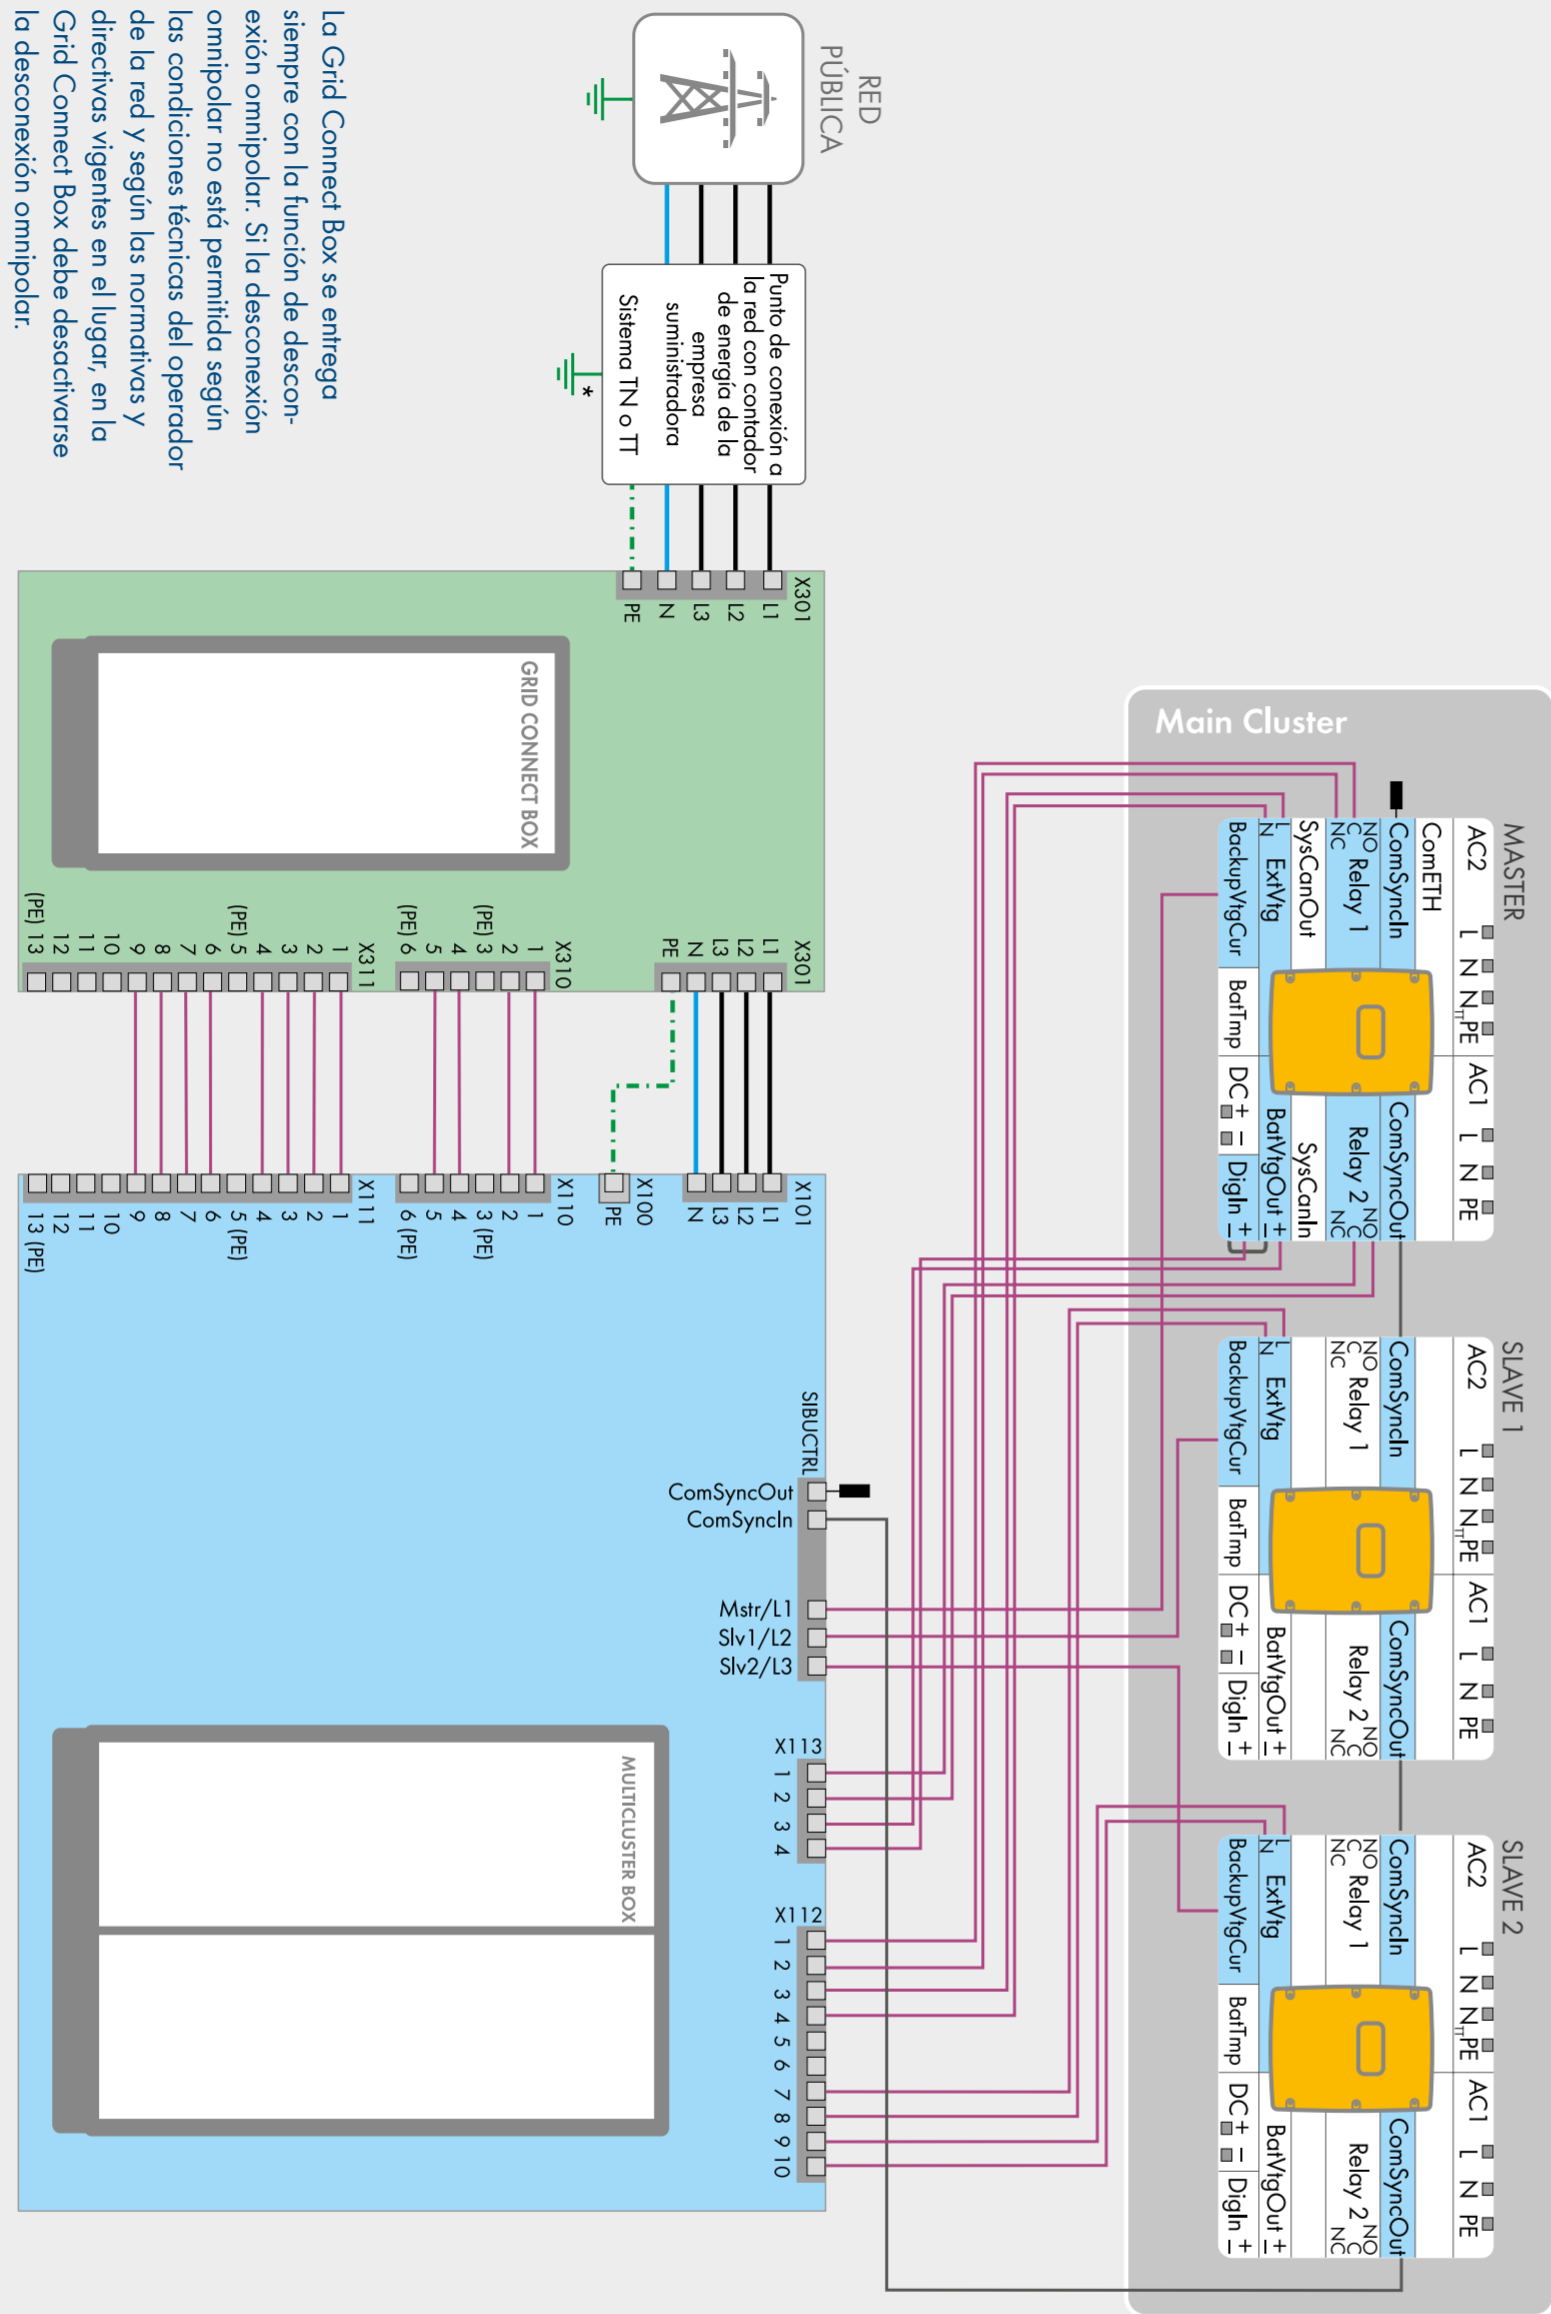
La Grid Connect Box se entrega siempre con la función de desconexión omnipolar. Si la desconexión omnipolar no está permitida según las condiciones técnicas del operador de la red y según las normativas y directivas vigentes en el lugar, en la Grid Connect Box debe desactivarse la desconexión omnipolar.

RED PÚBLICA

Punto de conexión a la red con contador de energía de la empresa suministradora

Sistema TN o TT

*

X301
L1
L2
L3
N
PE

GRID CONNECT BOX

X301
L1
L2
L3
N
PE

X310
1
2
(PE) 3
4
5
(PE) 6

X311
1
2
3
4
(PE) 5
6
7
8
9
10
11
12
(PE) 13

X101
L1
L2
L3
N

X100
PE

X110
1
2
3 (PE)
4
5
6 (PE)

X111
1
2
3
4
5 (PE)
6
7
8
9
10
11
12
13 (PE)

SIBUCTRL
ComSyncOut
ComSyncIn
Mstr/L1
Slv1/L2
Slv2/L3

X113
1 2 3 4

X112
1 2 3 4 5 6 7 8 9 10

MULTICLUSTER BOX

Main Cluster

MASTER
AC2 L N $N_{TT}$ PE
AC1 L N PE
ComETH
ComSyncIn
ComSyncOut
NO C NC Relay 1
Relay 2 NO C NC
SysCanOut
SysCanIn
L N ExtVtg
BatVtgOut + −
BackupVtgCur
BatTmp
DC+ −
DigIn + −

SLAVE 1
AC2 L N $N_{TT}$ PE
AC1 L N PE
ComSyncIn
ComSyncOut
NO C NC Relay 1
Relay 2 NO C NC
L N ExtVtg
BatVtgOut + −
BackupVtgCur
BatTmp
DC+ −
DigIn + −

SLAVE 2
AC2 L N $N_{TT}$ PE
AC1 L N PE
ComSyncIn
ComSyncOut
NO C NC Relay 1
Relay 2 NO C NC
L N ExtVtg
BatVtgOut + −
BackupVtgCur
BatTmp
DC+ −
DigIn + −